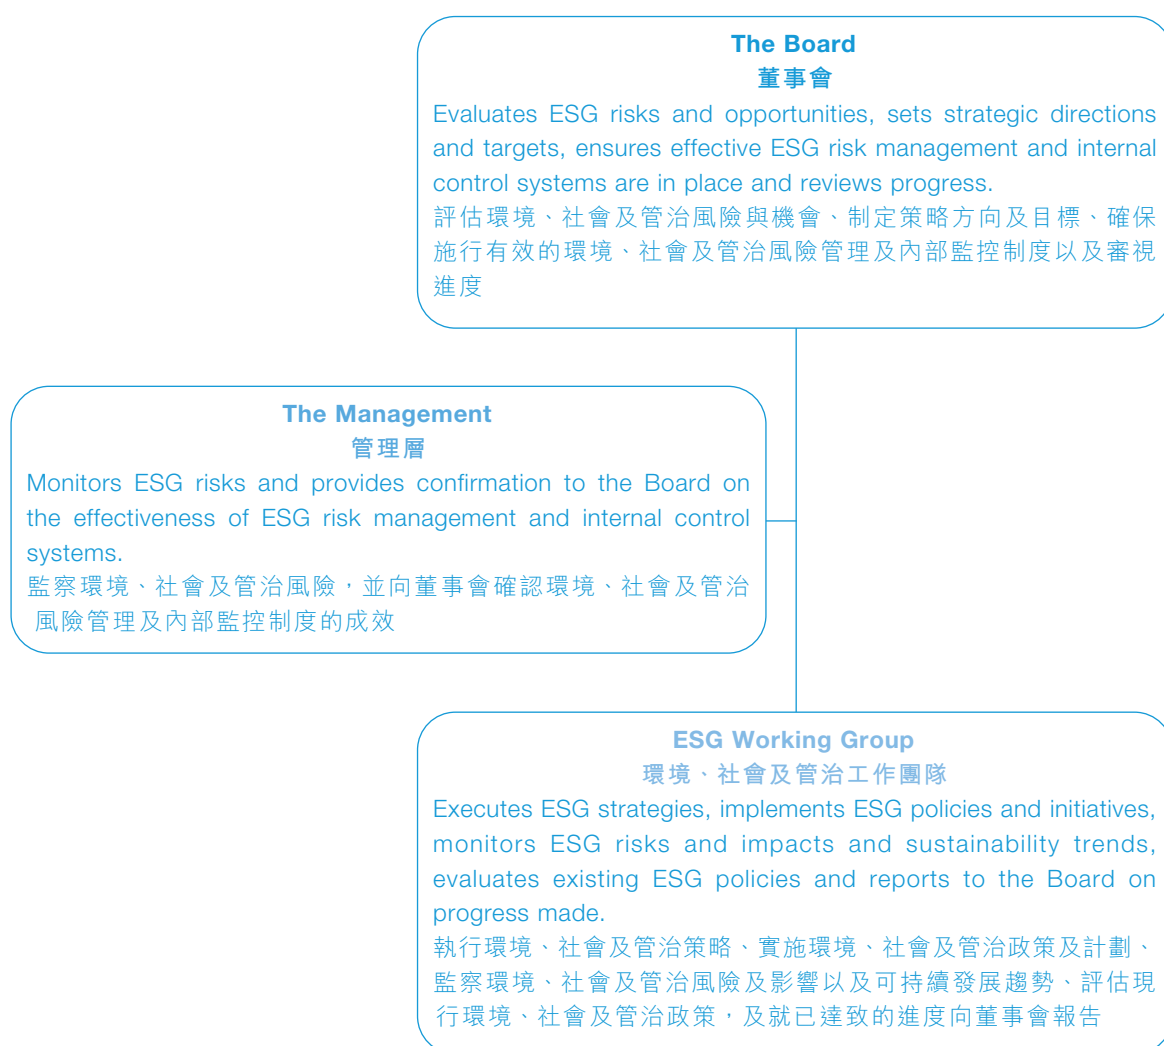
The Board
董事會
Evaluates ESG risks and opportunities, sets strategic directions and targets, ensures effective ESG risk management and internal control systems are in place and reviews progress.
評估環境、社會及管治風險與機會、制定策略方向及目標、確保施行有效的環境、社會及管治風險管理及內部監控制度以及審視進度

The Management
管理層
Monitors ESG risks and provides confirmation to the Board on the effectiveness of ESG risk management and internal control systems.
監察環境、社會及管治風險，並向董事會確認環境、社會及管治風險管理及內部監控制度的成效

ESG Working Group
環境、社會及管治工作團隊
Executes ESG strategies, implements ESG policies and initiatives, monitors ESG risks and impacts and sustainability trends, evaluates existing ESG policies and reports to the Board on progress made.
執行環境、社會及管治策略、實施環境、社會及管治政策及計劃、監察環境、社會及管治風險及影響以及可持續發展趨勢、評估現行環境、社會及管治政策，及就已達致的進度向董事會報告